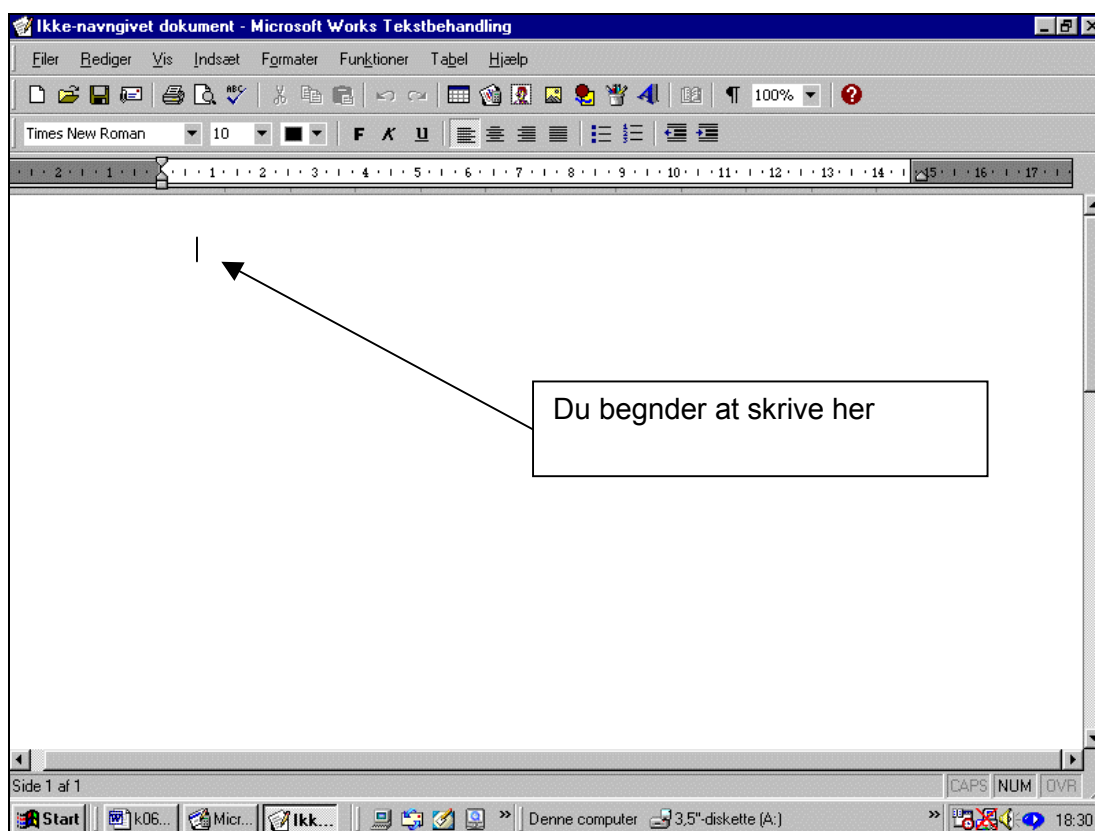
Ikke-navngivet dokument - Microsoft Works Tekstbehandling

Filer Rediger Vis Indsæt Formater Funktioner Tabel Hjælp

100%

Times New Roman 10 F K U

2 1 1 2 3 4 5 6 7 8 9 10 11 12 13 14 15 16 17

Du begnder at skrive her

Side 1 af 1

CAPS NUM OVR

Start k06... Micr... Ikk... Denne computer 3,5"-diskette (A:) 18:30